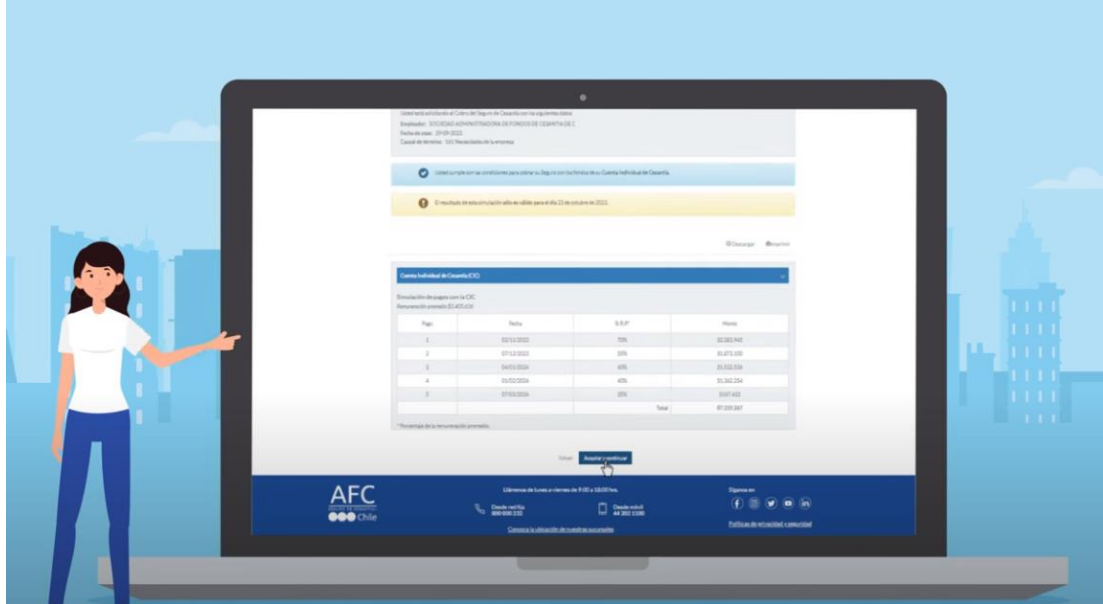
Usted está solicitando el Cobro del Seguro de Cesantía con los siguientes datos:
Empleador: SOCIEDAD ADMINISTRADORA DE FONDOS DE CESANTIA DE C
Fecha de aviso: 29-09-2023
Causal de término: 161 Necesidades de la empresa

Usted cumple con las condiciones para cobrar su Seguro con los fondos de su Cuenta Individual de Cesantía.

El resultado de esta simulación sólo es válido para el día 23 de octubre de 2023.

Descargar Imprimir

Cuenta Individual de Cesantía (CIC)

Simulación de pagos con la CIC
Remuneración promedio $1.405.650

| Pago | Fecha | % R.P.* | Monto |
|---|---|---|---|
| 1 | 02/11/2023 | 70% | $1.383.945 |
| 2 | 07/12/2023 | 55% | $1.073.100 |
| 3 | 04/01/2024 | 45% | $1.532.538 |
| 4 | 01/02/2024 | 40% | $1.362.254 |
| 5 | 07/03/2024 | 35% | $187.622 |
| | | Total | $7.359.367 |

* Porcentaje de la remuneración promedio.

Volver Aceptar y continuar

AFC Chile

Llámanos de lunes a viernes de 9:00 a 18:00 hrs.
Desde red fija 800 800 232
Desde móvil 44 202 1100
Conoce la ubicación de nuestras sucursales

Síguenos en
Políticas de privacidad y seguridad